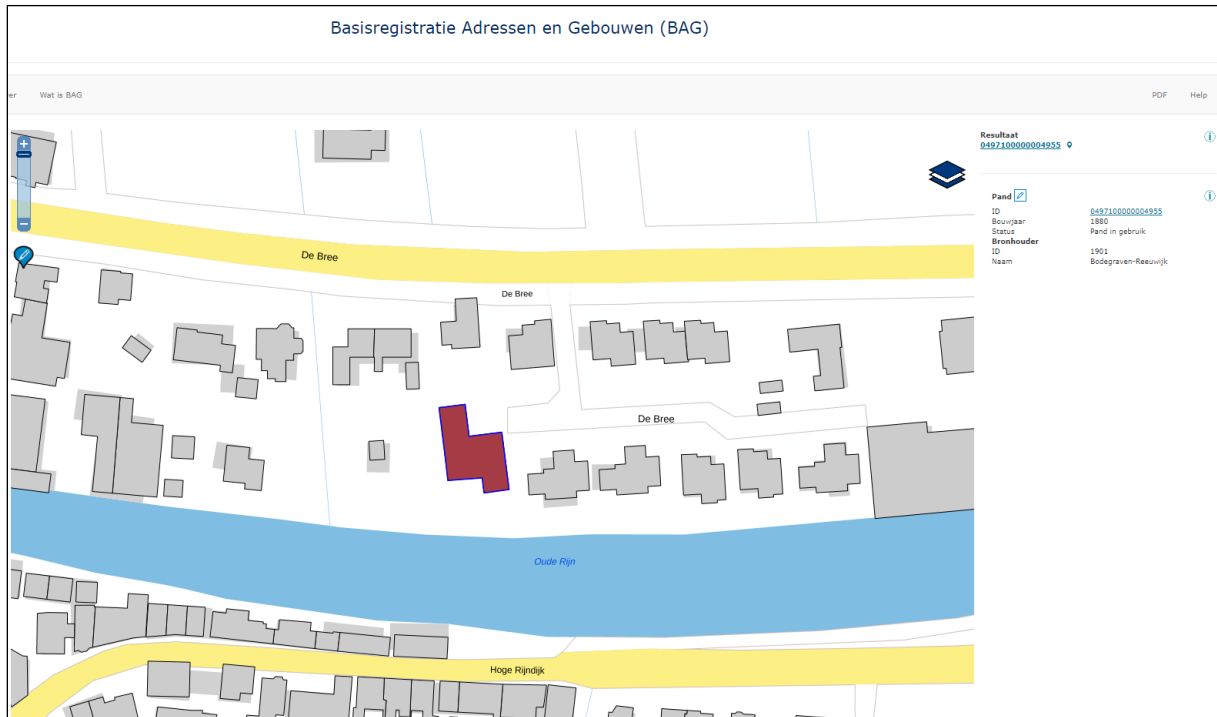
Basisregistratie Adressen en Gebouwen (BAG)

er Wat is BAG

PDF Help

De Bree

De Bree

De Bree

Oude Rijn

Hoge Rijndijk

Resultaat
0497100000004955

Pand

| | |
|---|---|
| ID | 0497100000004955 |
| Bouwjaar | 1880 |
| Status | Pand in gebruik |

Bronhouder

| | |
|---|---|
| ID | 1901 |
| Naam | Bodegraven-Reeuwijk |